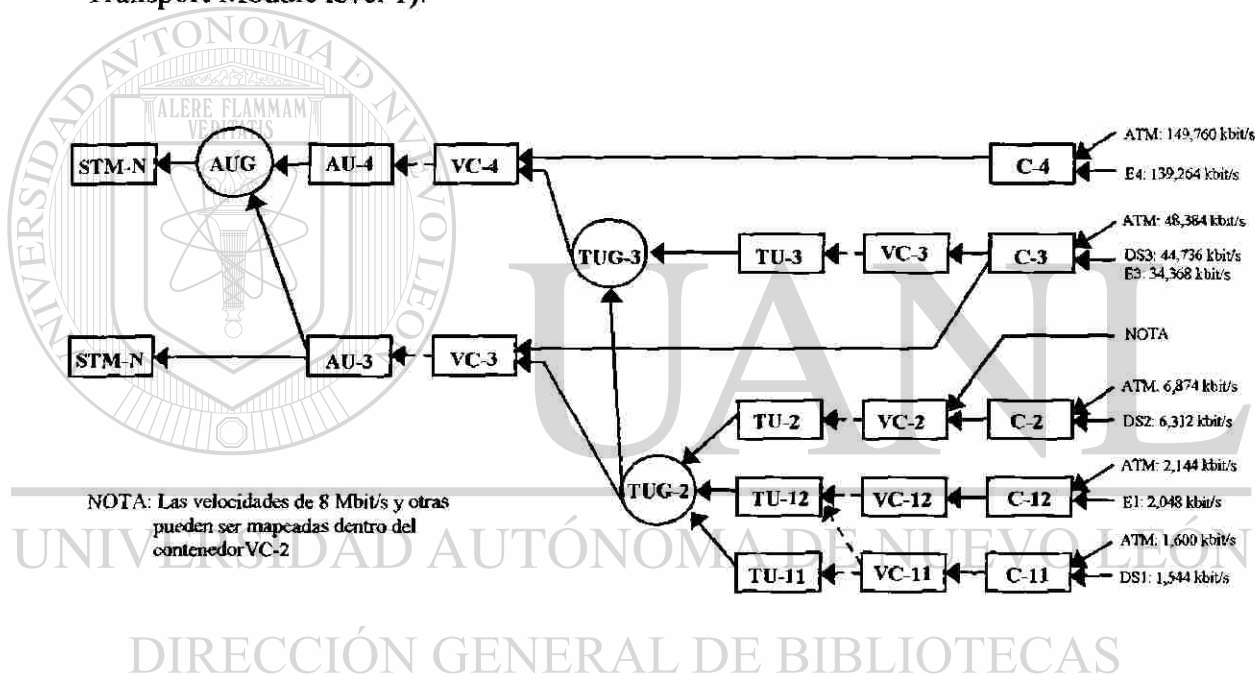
Transport Module level 1).

ALERE FLAMMAM VERITATIS

STM-N
AUG
AU-4
VC-4
C-4
ATM: 149,760 kbit/s
E4: 139,264 kbit/s

TUG-3
TU-3
VC-3
C-3
ATM: 48,384 kbit/s
DS3: 44,736 kbit/s
E3: 34,368 kbit/s

STM-N
AU-3
VC-3
NOTA

TU-2
VC-2
C-2
ATM: 6,874 kbit/s
DS2: 6,312 kbit/s

TUG-2
TU-12
VC-12
C-12
ATM: 2,144 kbit/s
E1: 2,048 kbit/s

TU-11
VC-11
C-11
ATM: 1,600 kbit/s
DS1: 1,544 kbit/s

NOTA: Las velocidades de 8 Mbit/s y otras pueden ser mapeadas dentro del contenedor VC-2

UANL

UNIVERSIDAD AUTÓNOMA DE NUEVO LEÓN

DIRECCIÓN GENERAL DE BIBLIOTECAS